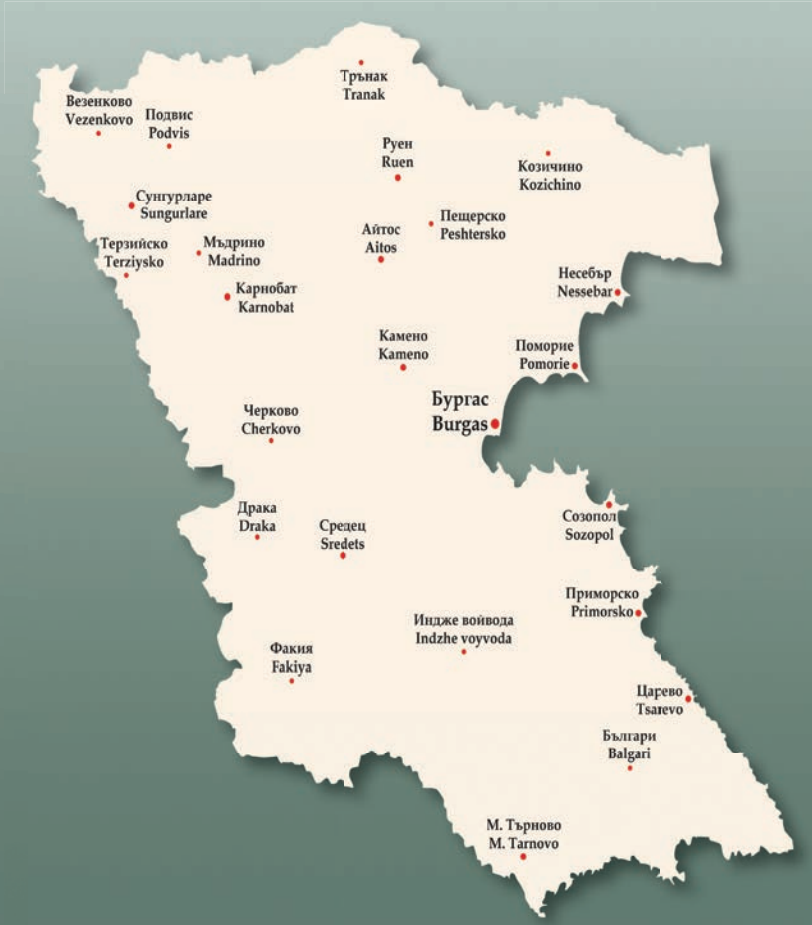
Трънак
Tranak

Везенково
Vezenkovo

Подвис
Podvis

Руен
Ruen

Козичино
Kozichino

Сунгурларе
Sungurlare

Айтос
Aitos

Пещерско
Peshtersko

Терзийско
Terziysko

Мъдрино
Madrino

Карнобат
Karnobat

Несебър
Nessebar

Камено
Kameno

Поморие
Pomorie

Бургас
Burgas

Черково
Cherkovo

Драка
Draka

Средец
Sredets

Созопол
Sozopol

Приморско
Primorsko

Индже войвода
Indzhe voyvoda

Факия
Fakiya

Царево
Tsarevo

Българи
Balgari

М. Търново
M. Tarnovo